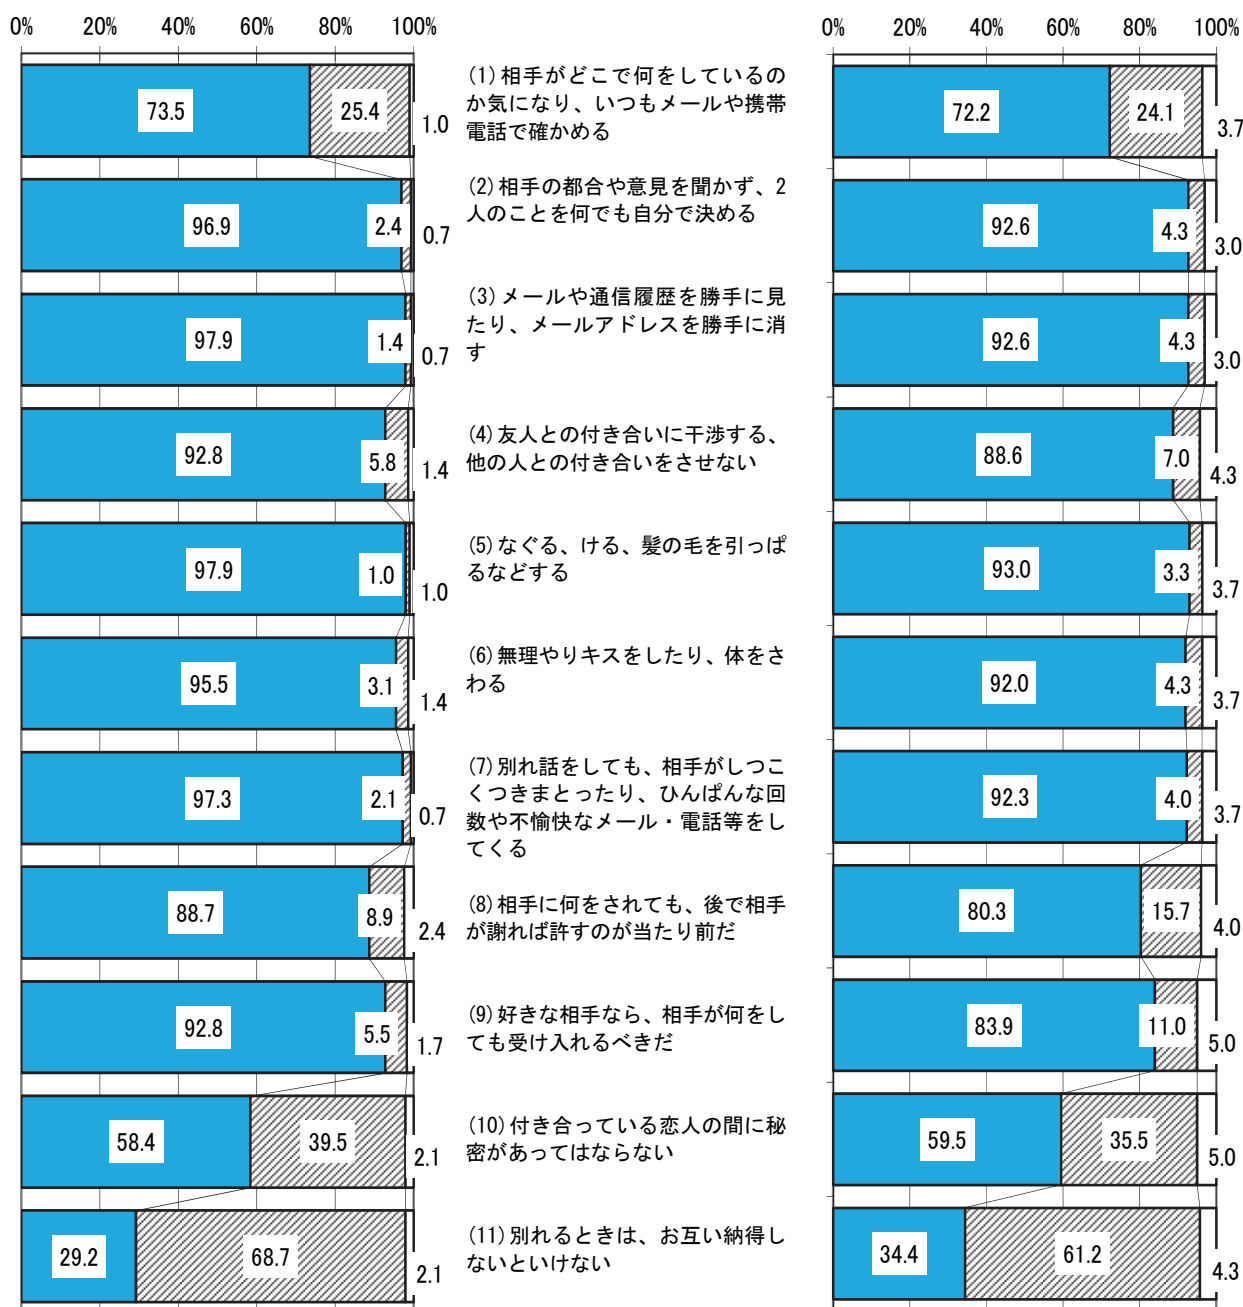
0% 20% 40% 60% 80% 100%

0% 20% 40% 60% 80% 100%

73.5 25.4 1.0

(1) 相手がどこで何をしているのか気になり、いつもメールや携帯電話で確かめる

72.2 24.1 3.7

96.9 2.4 0.7

(2) 相手の都合や意見を聞かず、2人のことを何でも自分で決める

92.6 4.3 3.0

97.9 1.4 0.7

(3) メールや通信履歴を勝手に見たり、メールアドレスを勝手に消す

92.6 4.3 3.0

92.8 5.8 1.4

(4) 友人との付き合いに干渉する、他の人との付き合いをさせない

88.6 7.0 4.3

97.9 1.0 1.0

(5) なぐる、ける、髪の毛を引っぱるなどする

93.0 3.3 3.7

95.5 3.1 1.4

(6) 無理やりキスをしたり、体をさわる

92.0 4.3 3.7

97.3 2.1 0.7

(7) 別れ話をしても、相手がしつこくつきまとったり、ひんぱんな回数や不愉快なメール・電話等をしてくる

92.3 4.0 3.7

88.7 8.9 2.4

(8) 相手に何をされても、後で相手が謝れば許すのが当たり前だ

80.3 15.7 4.0

92.8 5.5 1.7

(9) 好きな相手なら、相手が何をしても受け入れるべきだ

83.9 11.0 5.0

58.4 39.5 2.1

(10) 付き合っている恋人の間に秘密があってはならない

59.5 35.5 5.0

29.2 68.7 2.1

(11) 別れるときは、お互い納得しないといけない

34.4 61.2 4.3